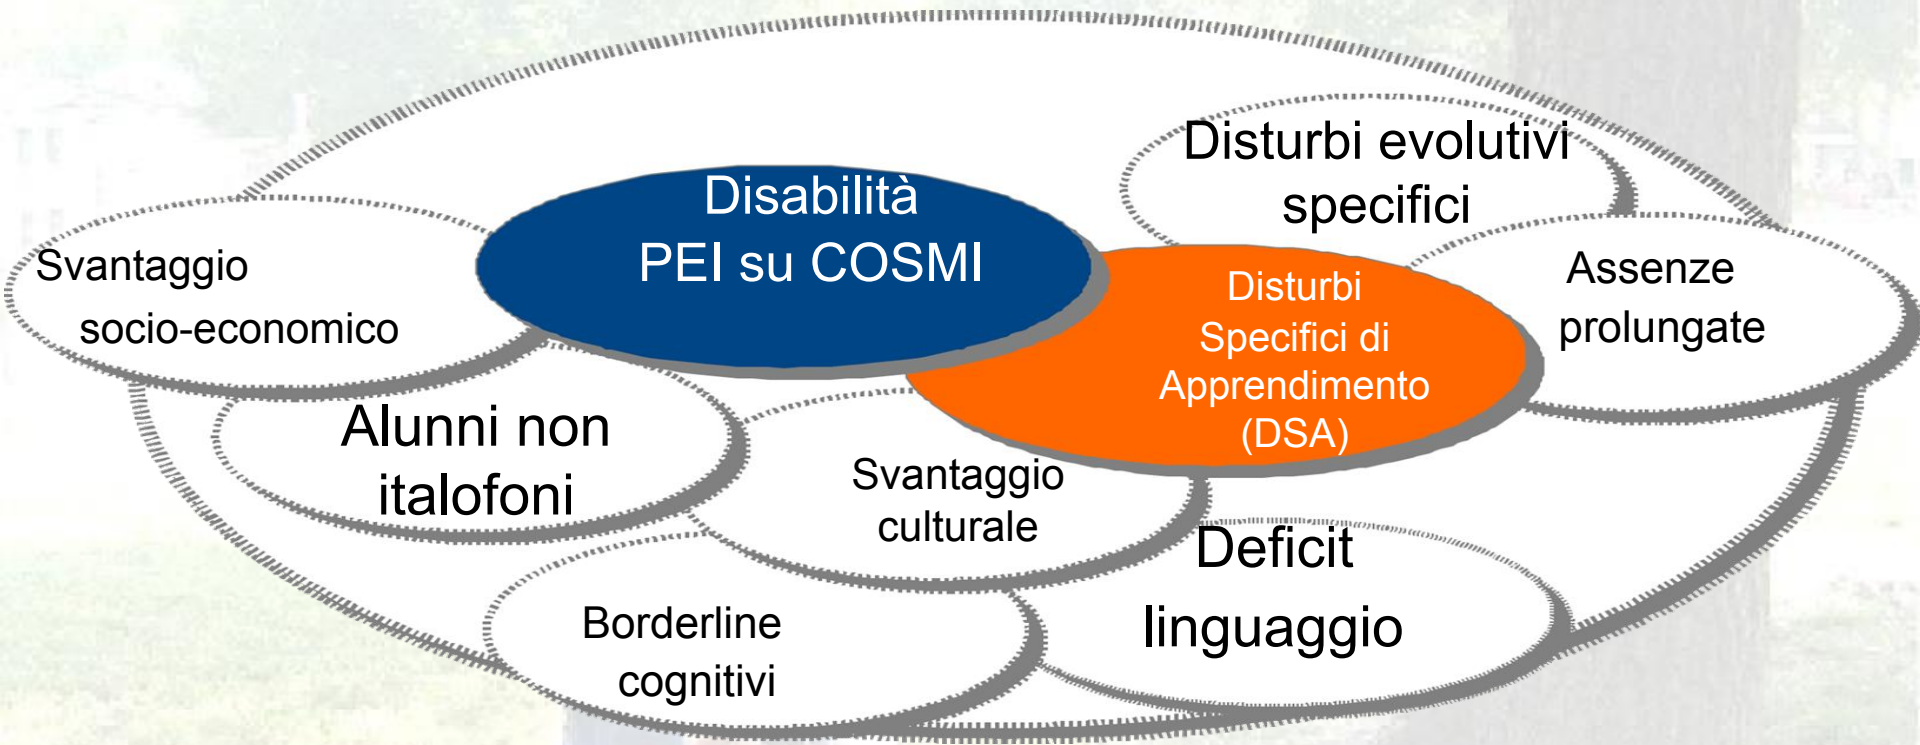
Disabilità
PEI su COSMI

Disturbi evolutivi specifici

Svantaggio socio-economico

Disturbi Specifici di Apprendimento (DSA)

Assenze prolungate

Alunni non italofoni

Svantaggio culturale

Deficit linguaggio

Borderline cognitivi